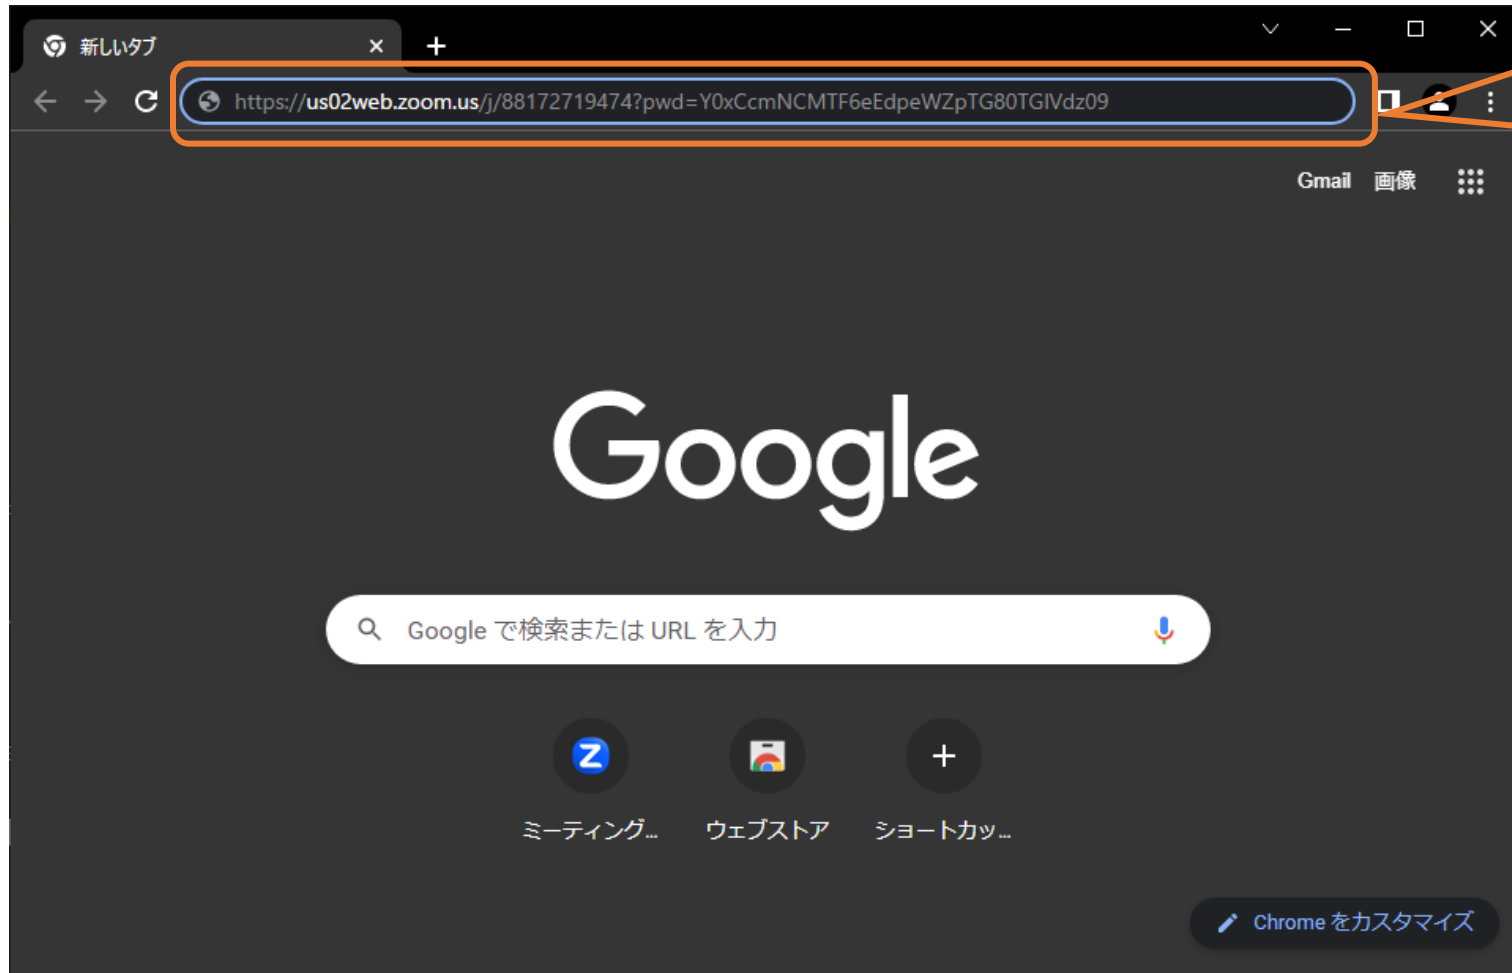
新しいタブ

https://us02web.zoom.us/j/88172719474?pwd=Y0xCcmNCMTF6eEdpeWZpTG80TGlVdz09

Gmail 画像

Google

Google で検索または URL を入力

ミーティング...

ウェブストア

ショートカッ...

Chrome をカスタマイズ